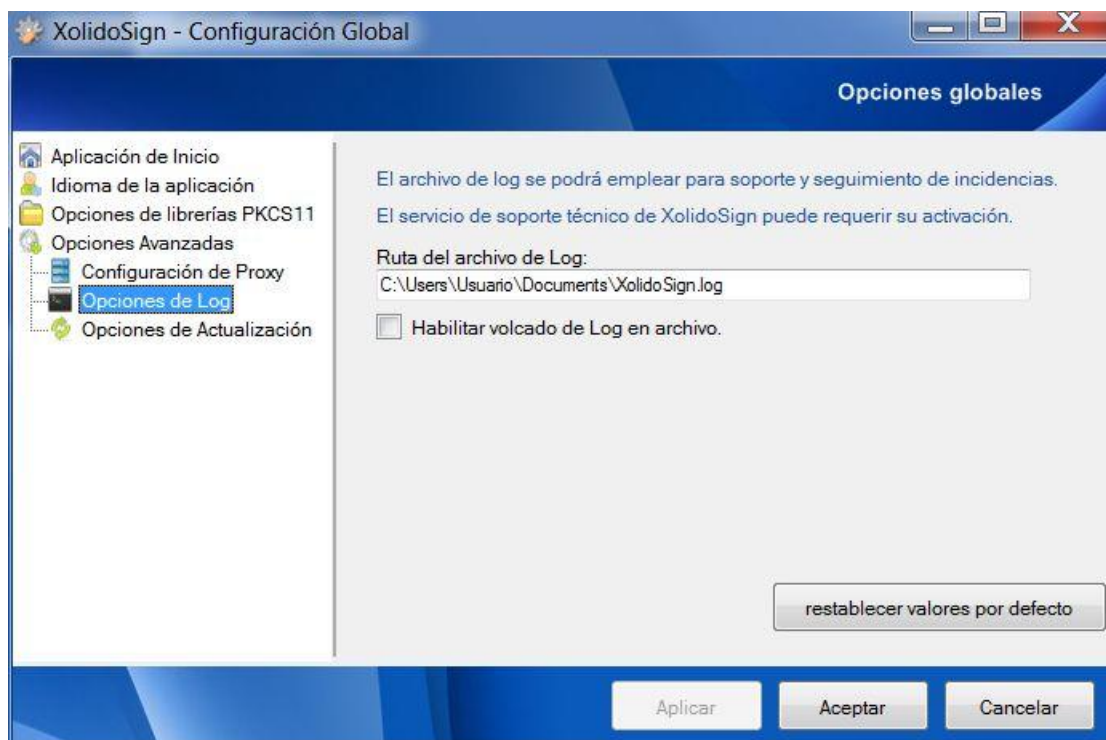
XolidoSign - Configuración Global

Opciones globales

Aplicación de Inicio
Idioma de la aplicación
Opciones de librerías PKCS11
Opciones Avanzadas
Configuración de Proxy
Opciones de Log
Opciones de Actualización

El archivo de log se podrá emplear para soporte y seguimiento de incidencias.

El servicio de soporte técnico de XolidoSign puede requerir su activación.

Ruta del archivo de Log:

C:\Users\Usuario\Documents\XolidoSign.log

Habilitar volcado de Log en archivo.

restablecer valores por defecto

Aplicar

Aceptar

Cancelar